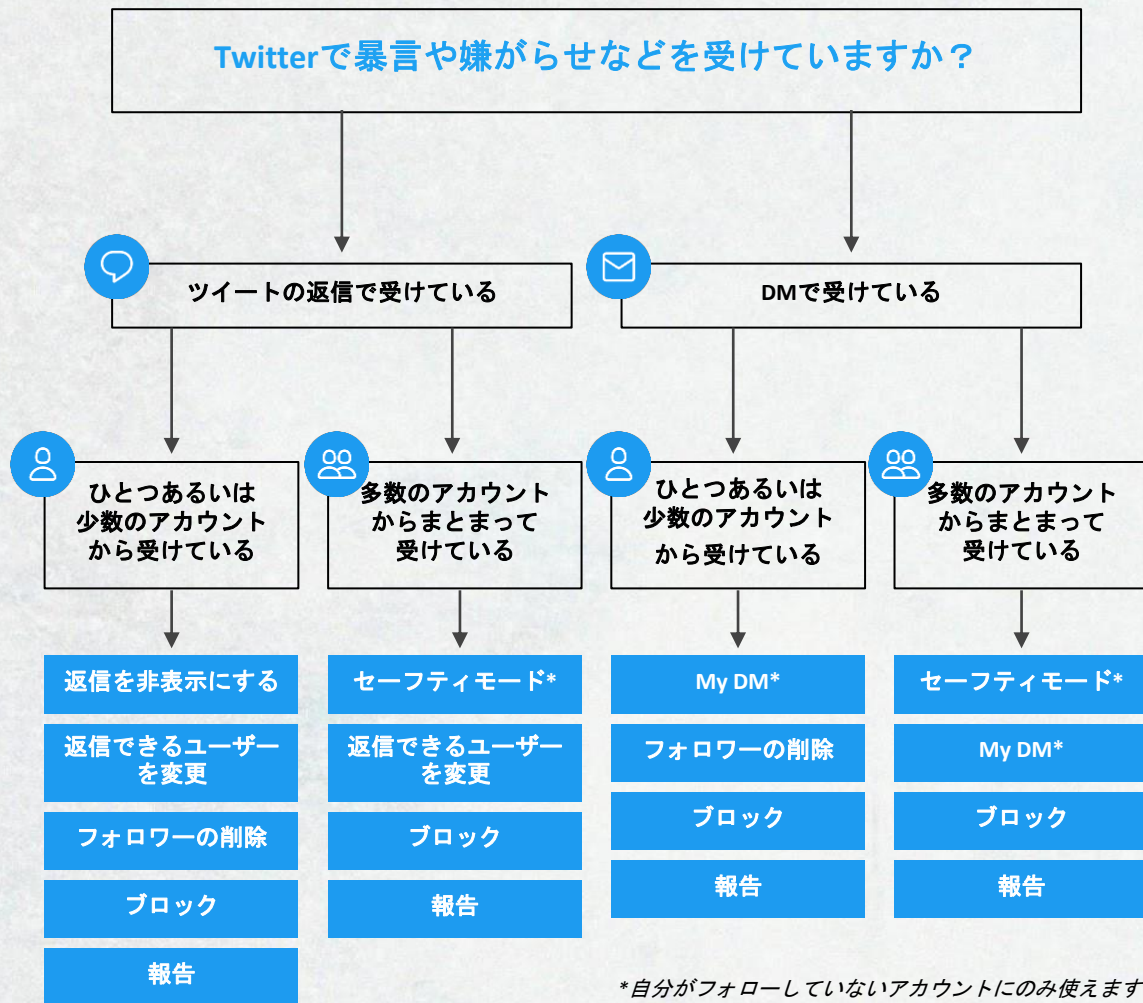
Twitterで暴言や嫌がらせなどを受けていますか？

ツイートの返信で受けている

DMで受けている

ひとつあるいは少数のアカウントから受けている

返信を非表示にする

返信できるユーザーを変更

フォロワーの削除

ブロック

報告

多数のアカウントからまとまって受けている

セーフティモード*

返信できるユーザーを変更

ブロック

報告

ひとつあるいは少数のアカウントから受けている

My DM*

フォロワーの削除

ブロック

報告

多数のアカウントからまとまって受けている

セーフティモード*

My DM*

ブロック

報告

*自分がフォローしていないアカウントにのみ使えます